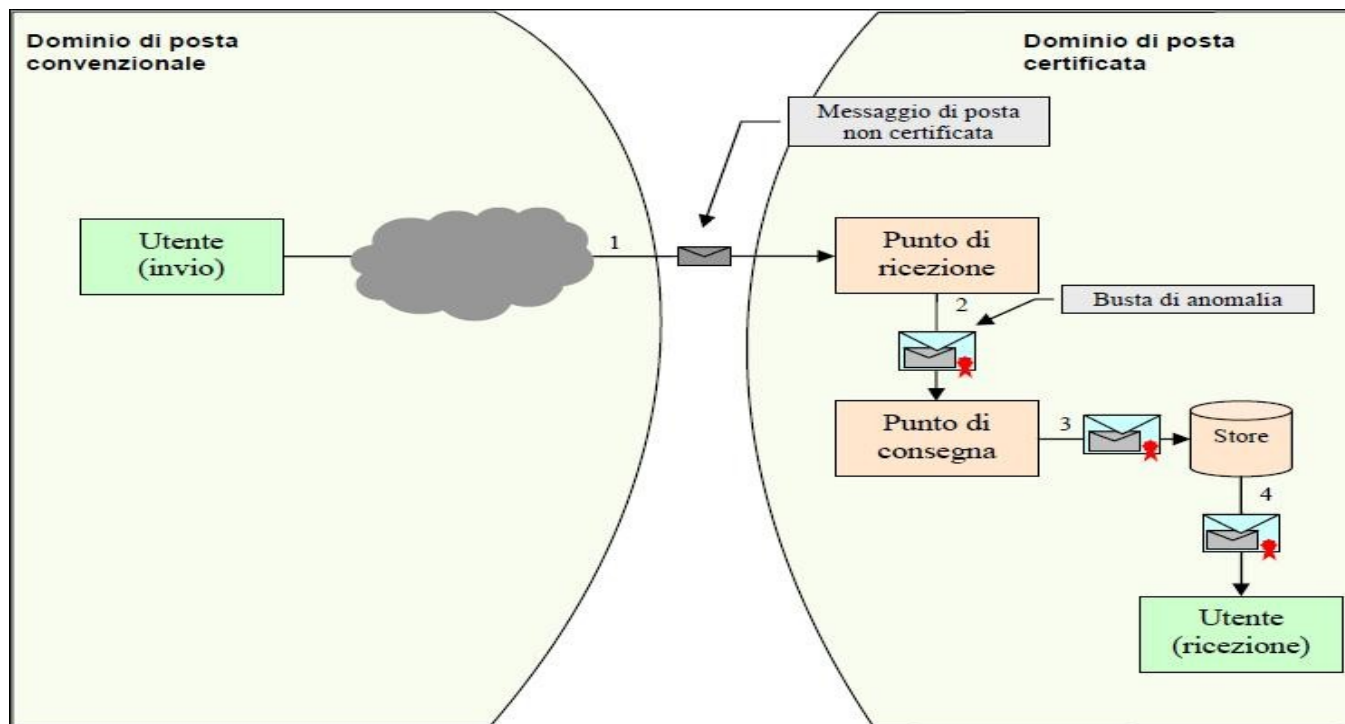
Dominio di posta convenzionale

Dominio di posta certificata

Messaggio di posta non certificata

Utente (invio)

1

Punto di ricezione

2

Busta di anomalia

Punto di consegna

3

Store

4

Utente (ricezione)